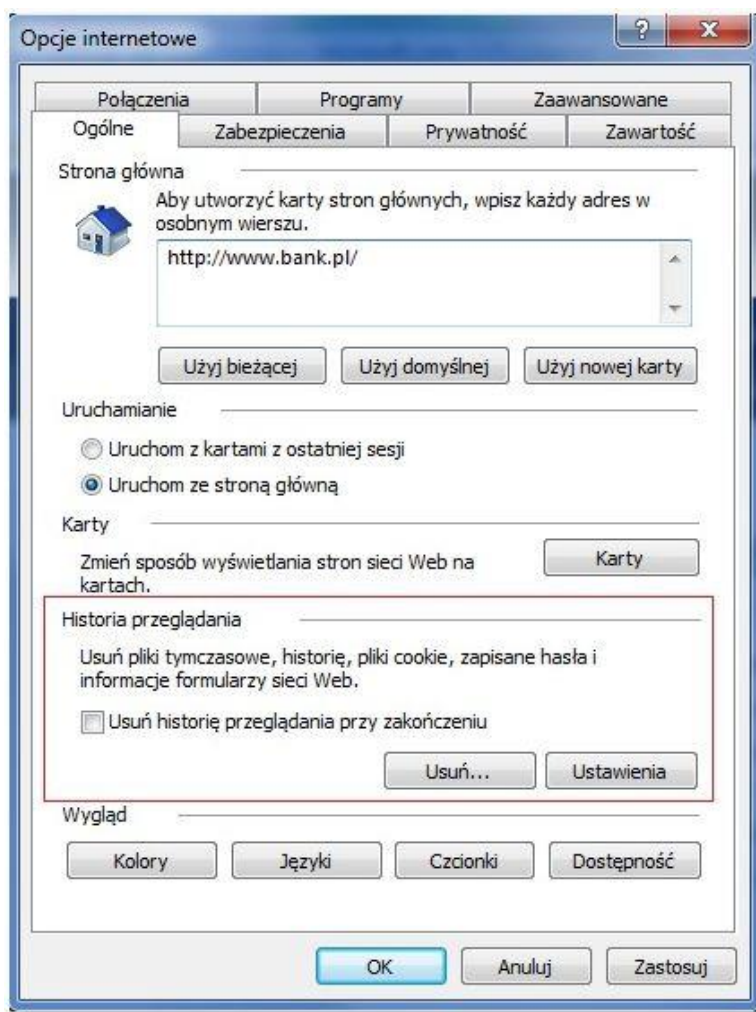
Opcje internetowe

?

X

Połączenia

Programy

Zaawansowane

Ogólne

Zabezpieczenia

Prywatność

Zawartość

Strona główna

Aby utworzyć karty stron głównych, wpisz każdy adres w osobnym wierszu.

http://www.bank.pl/

Użyj bieżącej

Użyj domyślnej

Użyj nowej karty

Uruchamianie

Uruchom z kartami z ostatniej sesji

Uruchom ze stroną główną

Karty

Zmień sposób wyświetlania stron sieci Web na kartach.

Karty

Historia przeglądania

Usuń pliki tymczasowe, historię, pliki cookie, zapisane hasła i informacje formularzy sieci Web.

Usuń historię przeglądania przy zakończeniu

Usuń...

Ustawienia

Wygląd

Kolory

Języki

Czcionki

Dostępność

OK

Anuluj

Zastosuj